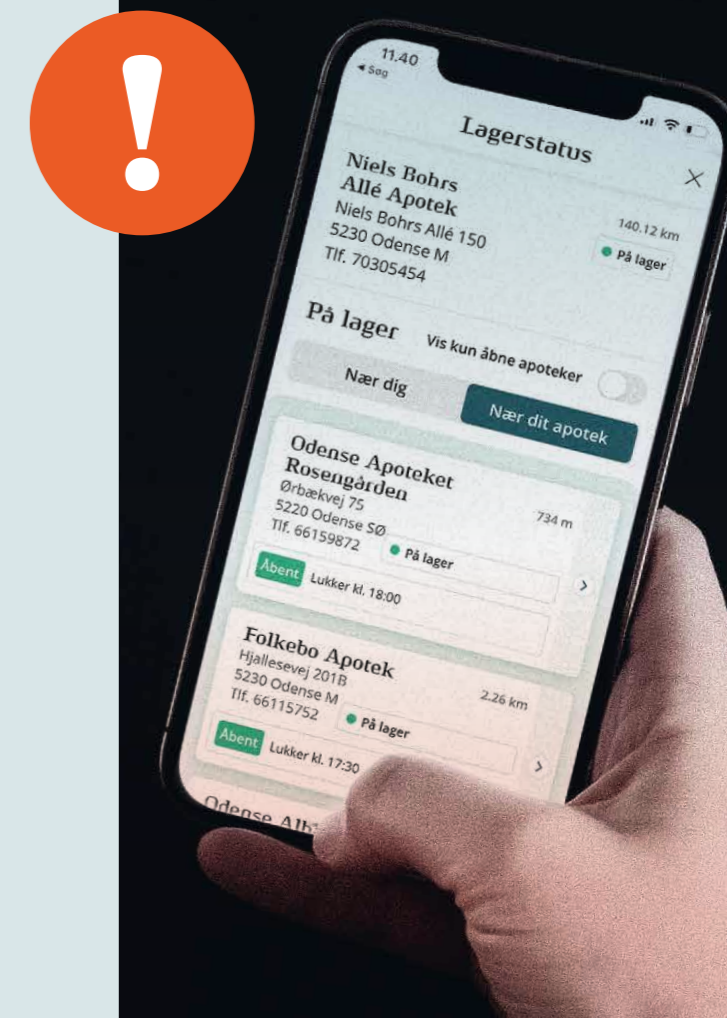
!

11.40
◂ Søg

Lagerstatus

Niels Bohrs Allé Apotek
Niels Bohrs Allé 150
5230 Odense M
Tlf. 70305454

140.12 km
På lager

På lager
Vis kun åbne apoteker

Nær dig
Nær dit apotek

Odense Apoteket Rosengården
Ørbækvej 75
5220 Odense SØ
Tlf. 66159872

734 m
På lager

Åbent
Lukker kl. 18:00

Folkebo Apotek
Hjallesevej 201B
5230 Odense M
Tlf. 66115752

2.26 km
På lager

Åbent
Lukker kl. 17:30

Odense Alb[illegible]